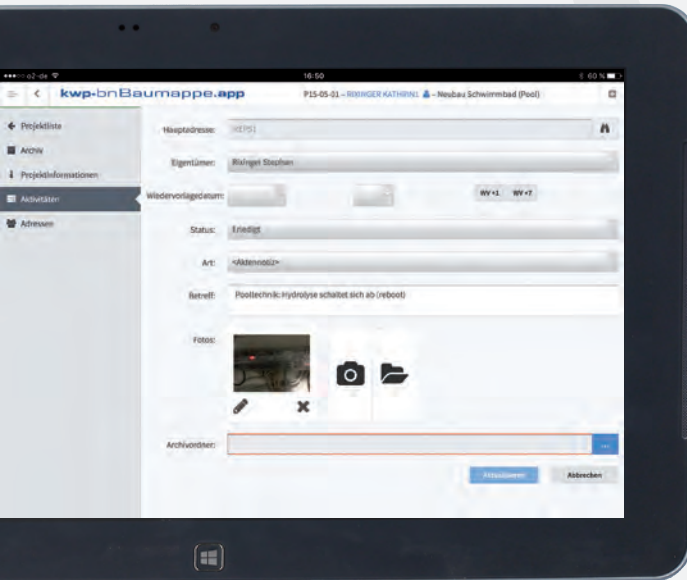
●●●○○ o2-de
16:50
60 %

kwp-bnBaumappe.app
P15-05-01 – RIXINGER KATHRIN1 – Neubau Schwimmbad (Pool)

Projektliste
Archiv
Projektinformationen
Aktivitäten
Adressen

Hauptadresse:
Eigentümer: Rixinger Stephan
Wiedervorlagedatum:
WV +1
WV +7
Status: Erledigt
Art: <Aktennotiz>
Betreff: Pooltechnik: Hydrolyse schaltet sich ab (reboot)
Fotos:
Archivordner:
...
Aktualisieren
Abbrechen